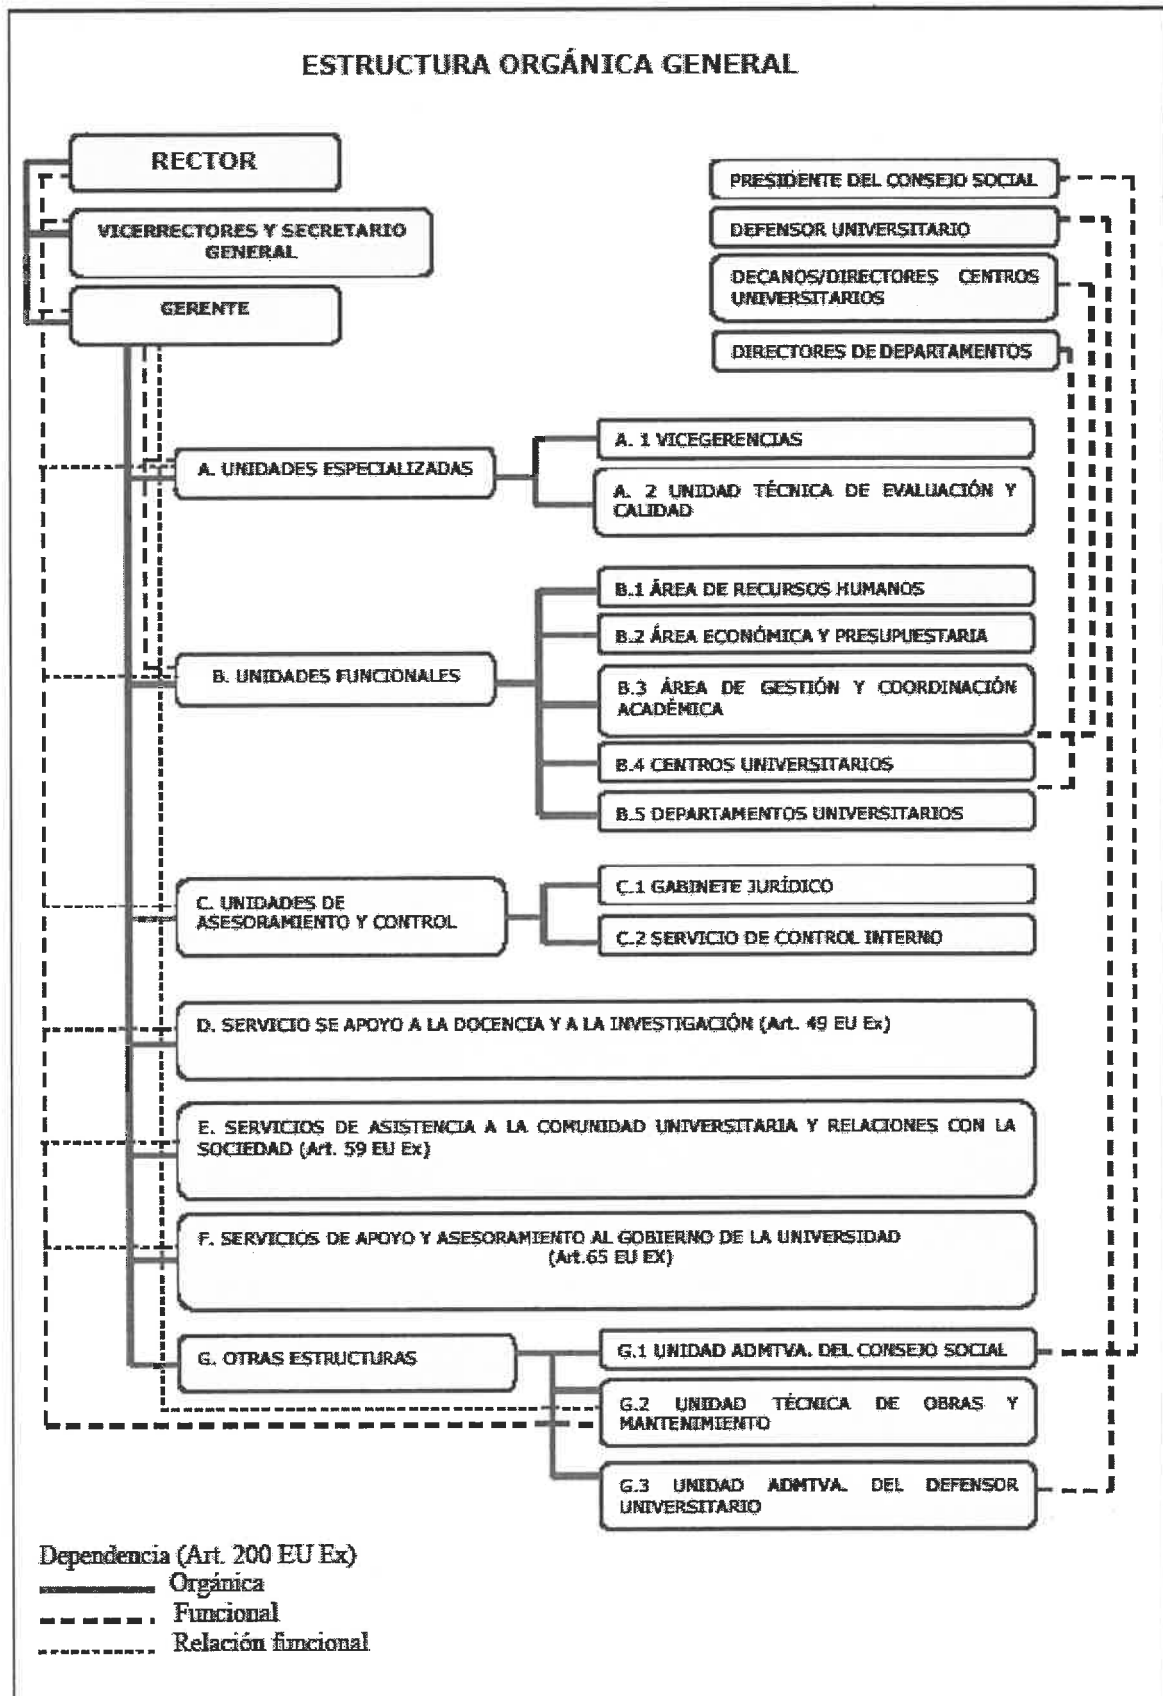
ESTRUCTURA ORGÁNICA GENERAL

RECTOR

VICERRECTORES Y SECRETARIO GENERAL

GERENTE

PRESIDENTE DEL CONSEJO SOCIAL

DEFENSOR UNIVERSITARIO

DECANOS/DIRECTORES CENTROS UNIVERSITARIOS

DIRECTORES DE DEPARTAMENTOS

A. UNIDADES ESPECIALIZADAS

A. 1 VICEGERENCIAS

A. 2 UNIDAD TÉCNICA DE EVALUACIÓN Y CALIDAD

B. UNIDADES FUNCIONALES

B.1 ÁREA DE RECURSOS HUMANOS

B.2 ÁREA ECONÓMICA Y PRESUPUESTARIA

B.3 ÁREA DE GESTIÓN Y COORDINACIÓN ACADÉMICA

B.4 CENTROS UNIVERSITARIOS

B.5 DEPARTAMENTOS UNIVERSITARIOS

C. UNIDADES DE ASESORAMIENTO Y CONTROL

C.1 GABINETE JURÍDICO

C.2 SERVICIO DE CONTROL INTERNO

D. SERVICIO SE APOYO A LA DOCENCIA Y A LA INVESTIGACIÓN (Art. 49 EU Ex)

E. SERVICIOS DE ASISTENCIA A LA COMUNIDAD UNIVERSITARIA Y RELACIONES CON LA SOCIEDAD (Art. 59 EU Ex)

F. SERVICIOS DE APOYO Y ASESORAMIENTO AL GOBIERNO DE LA UNIVERSIDAD (Art.65 EU EX)

G. OTRAS ESTRUCTURAS

G.1 UNIDAD ADMTVA. DEL CONSEJO SOCIAL

G.2 UNIDAD TÉCNICA DE OBRAS Y MANTENIMIENTO

G.3 UNIDAD ADMTVA. DEL DEFENSOR UNIVERSITARIO

Dependencia (Art. 200 EU Ex)
Orgánica
Funcional
Relación funcional